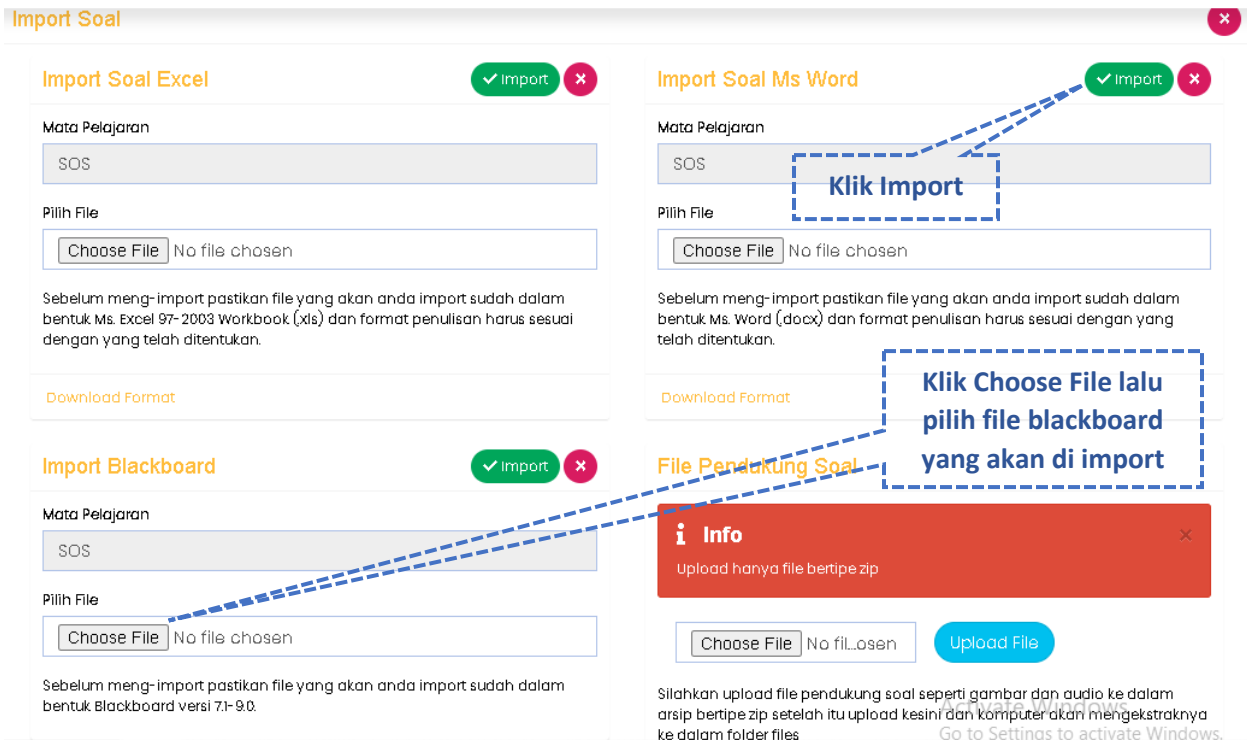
Import Soal

Import Soal Excel
✔ Import ×

Mata Pelajaran
SOS

Pilih File
Choose File No file chosen

Sebelum meng-import pastikan file yang akan anda import sudah dalam bentuk Ms. Excel 97-2003 Workbook (.xls) dan format penulisan harus sesuai dengan yang telah ditentukan.

Download Format

Import Soal Ms Word
✔ Import ×

Mata Pelajaran
SOS

Klik Import

Pilih File
Choose File No file chosen

Sebelum meng-import pastikan file yang akan anda import sudah dalam bentuk Ms. Word (.docx) dan format penulisan harus sesuai dengan yang telah ditentukan.

Download Format

Klik Choose File lalu pilih file blackboard yang akan di import

Import Blackboard
✔ Import ×

Mata Pelajaran
SOS

Pilih File
Choose File No file chosen

Sebelum meng-import pastikan file yang akan anda import sudah dalam bentuk Blackboard versi 7.1-9.0.

File Pendukung Soal

Info
Upload hanya file bertipe zip

Choose File No fil...osen
Upload File

Silahkan upload file pendukung soal seperti gambar dan audio ke dalam arsip bertipe zip setelah itu upload kesini dan komputer akan mengekstraknya ke dalam folder files

Activate Windows
Go to Settings to activate Windows.